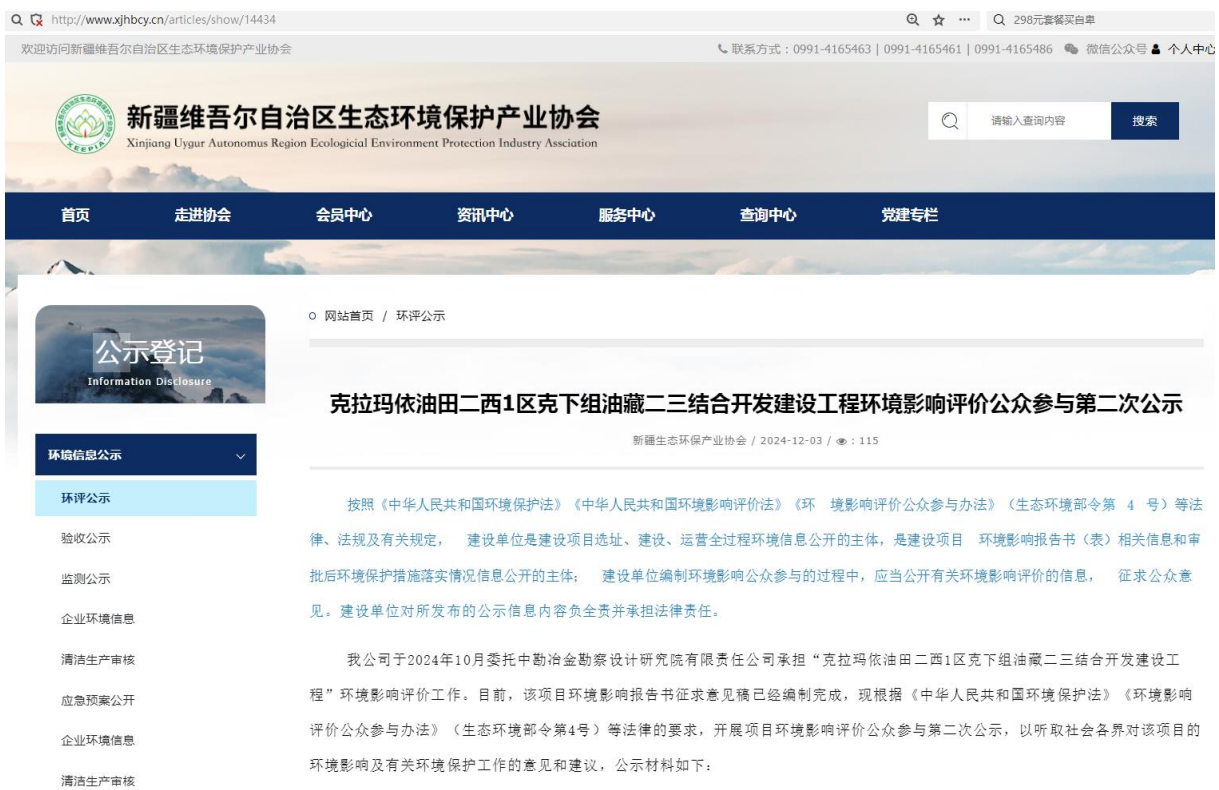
http://www.xjhbcy.cn/articles/show/14434

298元套餐买白卑

欢迎访问新疆维吾尔自治区生态环境保护产业协会

联系方式：0991-4165463 | 0991-4165461 | 0991-4165486　微信公众号　个人中心

XEEPIA

新疆维吾尔自治区生态环境保护产业协会
Xinjiang Uygur Autonomus Region Ecological Environment Protection Industry Association

请输入查询内容　搜索

首页　走进协会　会员中心　资讯中心　服务中心　查询中心　党建专栏

公示登记
Information Disclosure

环境信息公示
环评公示
验收公示
监测公示
企业环境信息
清洁生产审核
应急预案公开
企业环境信息
清洁生产审核

网站首页 / 环评公示

克拉玛依油田二西1区克下组油藏二三结合开发建设工程环境影响评价公众参与第二次公示

新疆生态环保产业协会 / 2024-12-03 / : 115

按照《中华人民共和国环境保护法》《中华人民共和国环境影响评价法》《环　境影响评价公众参与办法》（生态环境部令第 4 号）等法律、法规及有关规定，　建设单位是建设项目选址、建设、运营全过程环境信息公开的主体，是建设项目　环境影响报告书（表）相关信息和审批后环境保护措施落实情况信息公开的主体；　建设单位编制环境影响公众参与的过程中，应当公开有关环境影响评价的信息，　征求公众意见。建设单位对所发布的公示信息内容负全责并承担法律责任。

我公司于2024年10月委托中勘冶金勘察设计研究院有限责任公司承担“克拉玛依油田二西1区克下组油藏二三结合开发建设工程”环境影响评价工作。目前，该项目环境影响报告书征求意见稿已经编制完成，现根据《中华人民共和国环境保护法》《环境影响评价公众参与办法》（生态环境部令第4号）等法律的要求，开展项目环境影响评价公众参与第二次公示，以听取社会各界对该项目的环境影响及有关环境保护工作的意见和建议，公示材料如下：